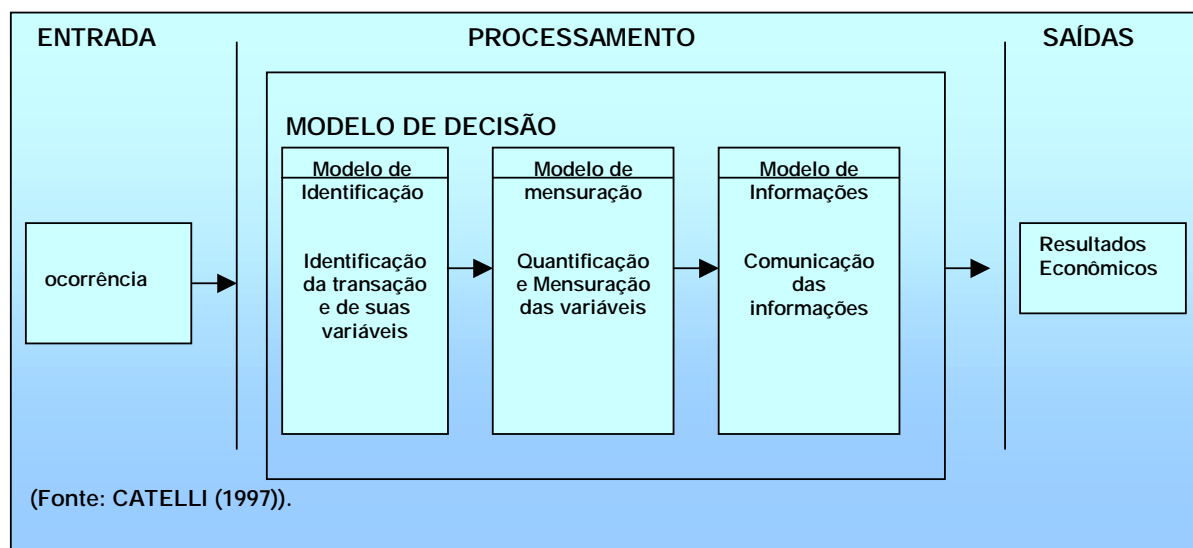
ENTRADA

PROCESSAMENTO

SAÍDAS

MODELO DE DECISÃO

ocorrência

Modelo de Identificação

Identificação da transação e de suas variáveis

Modelo de mensuração

Quantificação e Mensuração das variáveis

Modelo de Informações

Comunicação das informações

Resultados Econômicos

(Fonte: CATELLI (1997)).